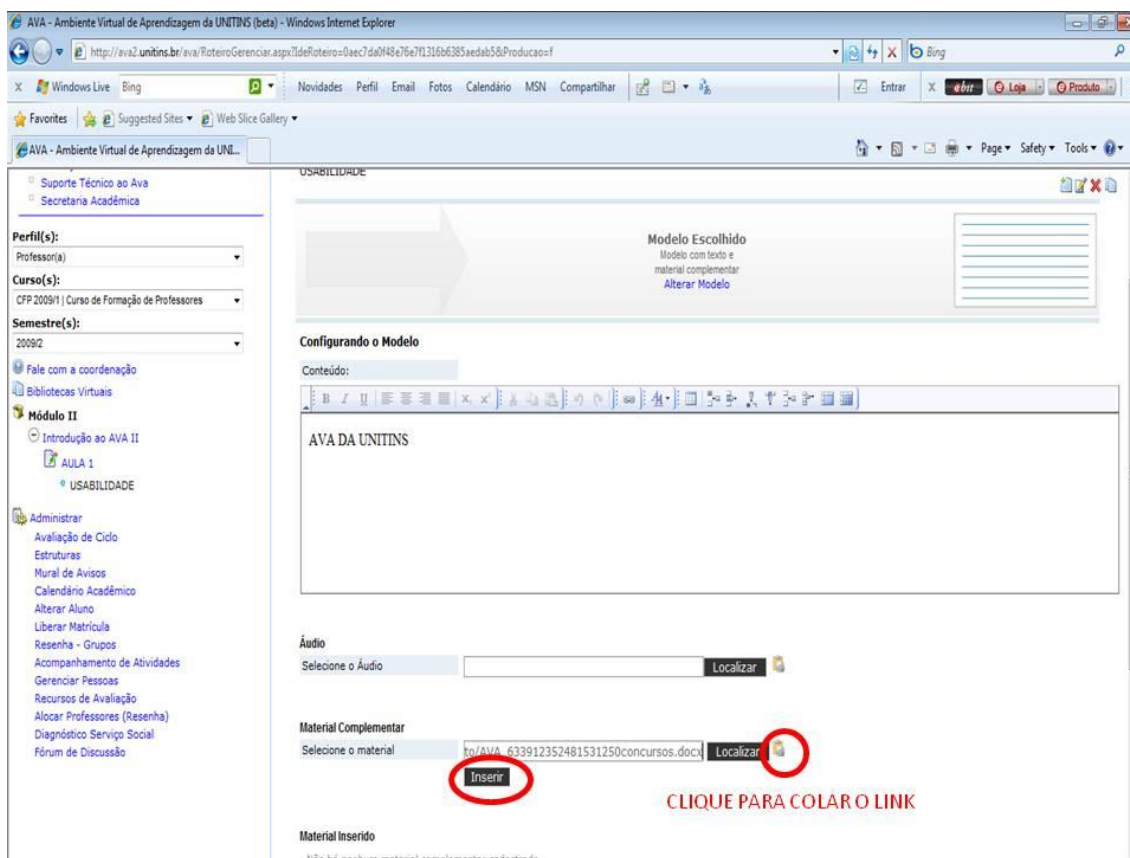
AVA - Ambiente Virtual de Aprendizagem da UNITINS (beta) - Windows Internet Explorer

http://ava2.unitins.br/ava/RoteiroGerenciar.aspx?IdeRoteiro=0aec7da0f48e76e7f1316b6385aedab5&Producao=f

Bing

Windows Live Bing

Novidades Perfil Email Fotos Calendário MSN Compartilhar

Entrar

ebit

Loja

Produto

Favorites Suggested Sites Web Slice Gallery

AVA - Ambiente Virtual de Aprendizagem da UNI...

Page Safety Tools

Suporte Técnico ao Ava
Secretaria Acadêmica

Perfil(s):
Professor(a)

Curso(s):
CFP 2009/1 | Curso de Formação de Professores

Semestre(s):
2009/2

Fale com a coordenação
Bibliotecas Virtuais
Módulo II
Introdução ao AVA II
AULA 1
USABILIDADE

Administrar
Avaliação de Ciclo
Estruturas
Mural de Avisos
Calendário Acadêmico
Alterar Aluno
Liberar Matrícula
Resenha - Grupos
Acompanhamento de Atividades
Gerenciar Pessoas
Recursos de Avaliação
Alocar Professores (Resenha)
Diagnóstico Serviço Social
Fórum de Discussão

USABILIDADE

Modelo Escolhido
Modelo com texto e material complementar
Alterar Modelo

Configurando o Modelo

Conteúdo:

AVA DA UNITINS

Áudio
Selecione o Áudio
Localizar

Material Complementar
Selecione o material
to/AVA_633912352481531250concursos.docx
Localizar
Inserir

CLIQUE PARA COLAR O LINK

Material Inserido

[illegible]